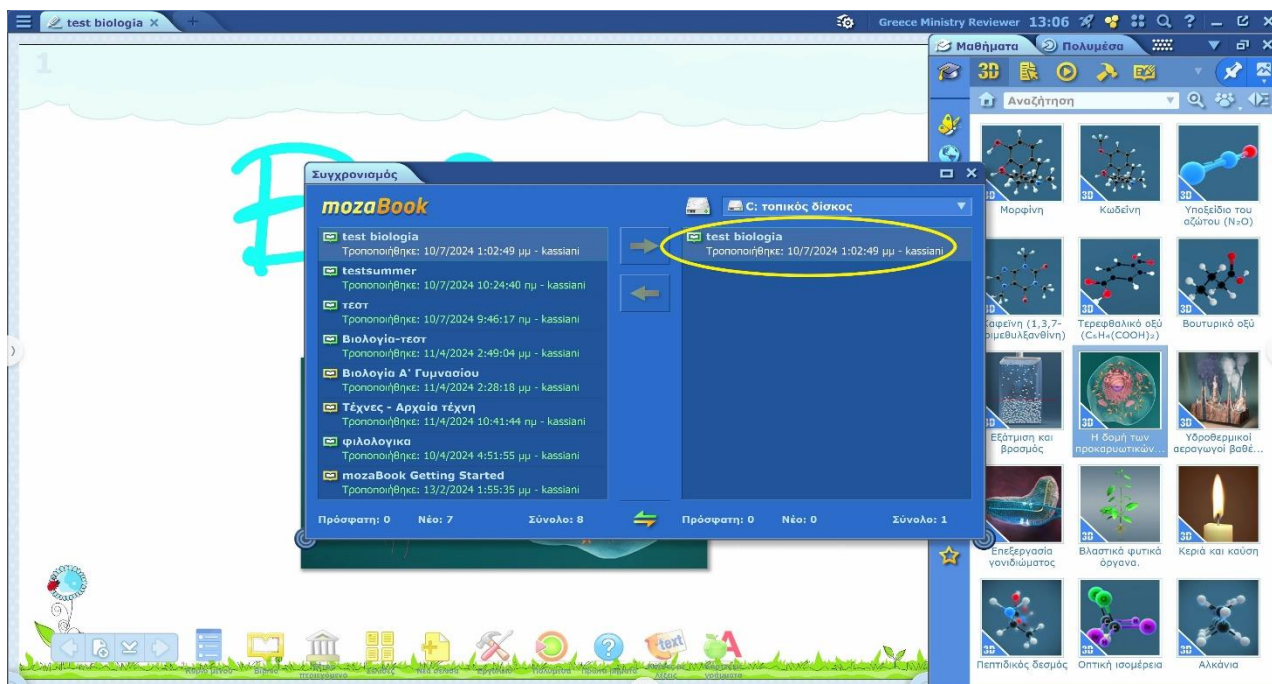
test biologia ×

Greece Ministry Reviewer 13:06

Μαθήματα Πολυμέσα

3D

Αναζήτηση

1

Συγχρονισμός

mozaBook

C: τοπικός δίσκος

test biologia
Τροποποιήθηκε: 10/7/2024 1:02:49 μμ - kassiani

testsummer
Τροποποιήθηκε: 10/7/2024 10:24:40 πμ - kassiani

τεστ
Τροποποιήθηκε: 10/7/2024 9:46:17 πμ - kassiani

Βιολογία-τεστ
Τροποποιήθηκε: 11/4/2024 2:49:04 μμ - kassiani

Βιολογία Α' Γυμνασίου
Τροποποιήθηκε: 11/4/2024 2:28:18 μμ - kassiani

Τέχνες - Αρχαία τέχνη
Τροποποιήθηκε: 11/4/2024 10:41:44 πμ - kassiani

φιλολογικα
Τροποποιήθηκε: 10/4/2024 4:51:55 μμ - kassiani

mozaBook Getting Started
Τροποποιήθηκε: 13/2/2024 1:55:35 μμ - kassiani

test biologia
Τροποποιήθηκε: 10/7/2024 1:02:49 μμ - kassiani

Πρόσφατη: 0 Νέο: 7 Σύνολο: 8

Πρόσφατη: 0 Νέο: 0 Σύνολο: 1

Μορφίνη

Κωδεΐνη

Υποξείδιο του αζώτου (N₂O)

Καφεΐνη (1,3,7-τριμεθυλξανθίνη)

Τερεφθαλικό οξύ (C₆H₄(COOH)₂)

Βουτυρικό οξύ

Εξάτμιση και βρασμός

Η δομή των προκαρυωτικών...

Υδροθερμικοί αεραγωγοί βαθέ...

Επεξεργασία γονιδιώματος

Βλαστικά φυτικά όργανα.

Κεριά και καύση

Πεπτιδικός δεσμός

Οπτική ισομέρεια

Αλκάνια

text